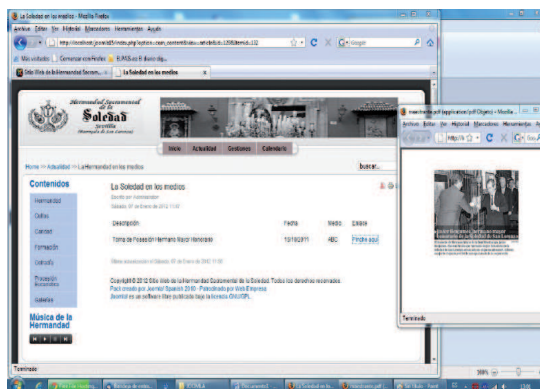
La Soledad en los medios - Mozilla Firefox

Archivo Editar Ver Historial Marcadores Herramientas Ayuda

http://localhost/joomla15/index.php?option=com_content&view=article&id=120&Itemid=132

Google

Más visitados Comenzar a usar Firefox E-MIS.es El diario dig...

Sitio Web de la Hermandad Sacram... La Soledad en los medios

Hermandad Sacramental de la Soledad Sevilla

Inicio Actualidad Gestiones Calendario

Home >> Actualidad >> La Hermandad en los medios

buscar...

Contenidos

Hermandad

Cultos

Caridad

Formación

Liturgia

Juventud

Galerías

Música de la Hermandad

La Soledad en los medios

Escrito por Administrador
Sábado, 07 de Enero de 2012 11:00

| Descripción | Fecha | Medio | Enlace |
|---|---|---|---|
| Toma de Posesión Hermano Mayor Honorario | 10/10/2011 | ABC | Pinche aquí |

Última actualización el Sábado, 07 de Enero de 2012 11:00

Copyright © 2012 Sitio Web de la Hermandad Sacramental de la Soledad. Todos los derechos reservados.
Plantilla creada por Joomla! Spanish 2010 - Patrocinado por Web Empresa
Joomla! es un Software libre publicado bajo la licencia GNU/GPL.

Terminado

Archivo Editar Ver Historial Marcadores Herramientas Ayuda

http://loc

Terminado

30%